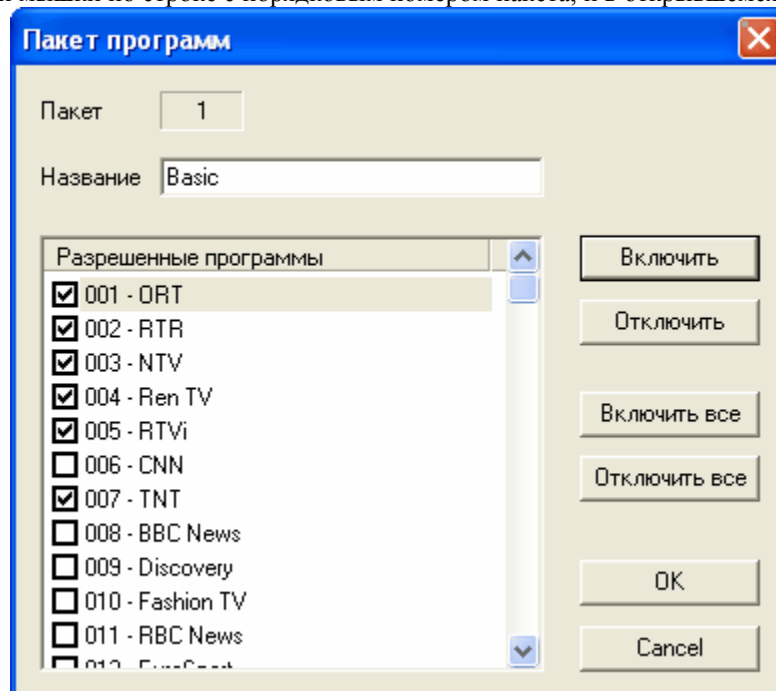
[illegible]

Пакет программ

Пакет 1

Название Basic

Разрешенные программы

001 - ORT
002 - RTR
003 - NTV
004 - Ren TV
005 - RTVi
006 - CNN
007 - TNT
008 - BBC News
009 - Discovery
010 - Fashion TV
011 - RBC News
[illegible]

Включить

Отключить

Включить все

Отключить все

OK

Cancel